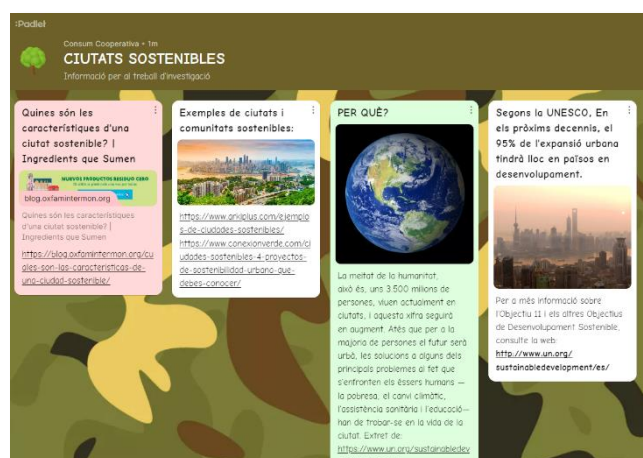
Padlet

Consum Cooperativa • 1m

CIUTATS SOSTENIBLES

Informació per al treball d'investigació

Quines són les característiques d'una ciutat sostenible? | Ingredients que Sumen

NUEVOS PRODUCTOS RESIDUO CERO

blog.oxfamintermon.org

Quines són les característiques d'una ciutat sostenible? | Ingredients que Sumen

https://blog.oxfamintermon.org/cuales-son-las-caracteristicas-de-una-ciudad-sostenible/

Exemples de ciutats i comunitats sostenibles:

https://www.arkiplus.com/ejemplos-de-ciudades-sostenibles/
https://www.conexionverde.com/ciudades-sostenibles-4-proyectos-de-sostenibilidad-urbana-que-debes-conocer/

PER QUÈ?

La meitat de la humanitat, això és, uns 3.500 milions de persones, viuen actualment en ciutats, i aquesta xifra seguirà en augment. Atès que per a la majoria de persones el futur serà urbà, les solucions a alguns dels principals problemes al fet que s'enfronten els éssers humans — la pobresa, el canvi climàtic, l'assistència sanitària i l'educació— han de trobar-se en la vida de la ciutat. Extret de: https://www.un.org/sustainabledev

Segons la UNESCO, En els pròxims decennis, el 95% de l'expansió urbana tindrà lloc en països en desenvolupament.

Per a més informació sobre l'Objectiu 11 i els altres Objectius de Desenvolupament Sostenible, consulte la web:
http://www.un.org/sustainabledevelopment/es/